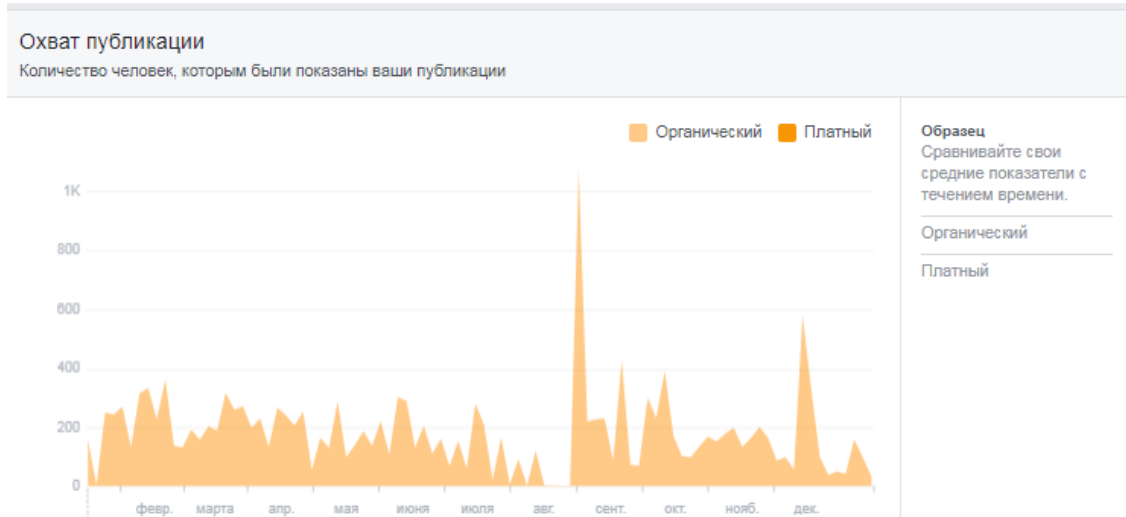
Охват публикации
Количество человек, которым были показаны ваши публикации

Органический Платный

1K
800
600
400
200
0

февр. марта апр. мая июня июля авг. сент. окт. нояб. дек.

Образец
Сравнивайте свои средние показатели с течением времени.

Органический

Платный